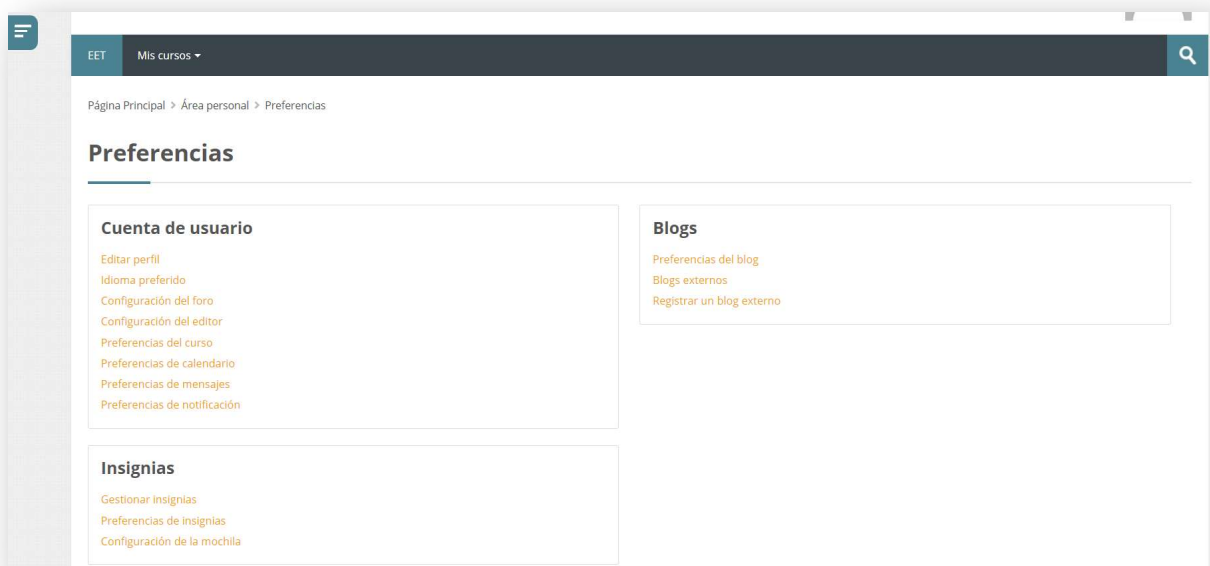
EET Mis cursos ▾

Página Principal > Área personal > Preferencias

Preferencias

Cuenta de usuario

Editar perfil
Idioma preferido
Configuración del foro
Configuración del editor
Preferencias del curso
Preferencias de calendario
Preferencias de mensajes
Preferencias de notificación

Insignias

Gestionar insignias
Preferencias de insignias
Configuración de la mochila

Blogs

Preferencias del blog
Blogs externos
Registrar un blog externo